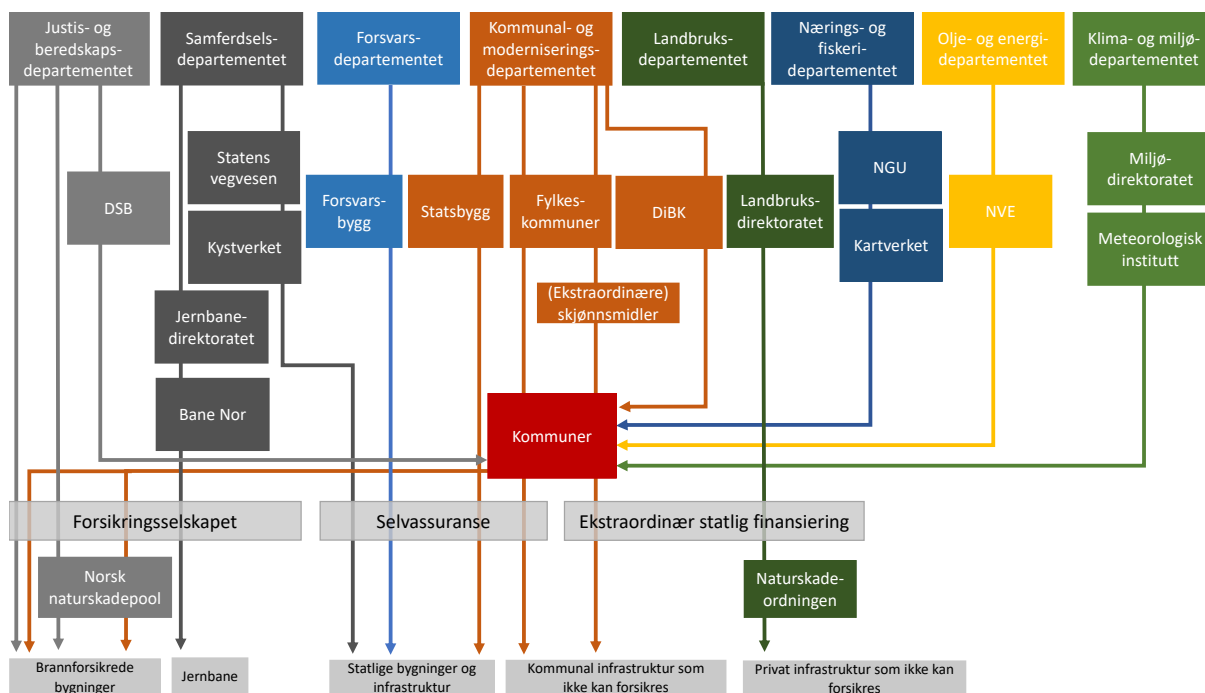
Justis- og beredskapsdepartementet

Samferdselsdepartementet

Forsvarsdepartementet

Kommunal- og moderniseringsdepartementet

Landbruksdepartementet

Nærings- og fiskeridepartementet

Olje- og energidepartementet

Klima- og miljødepartementet

Statens vegvesen

NGU

Miljødirektoratet

DSB

Forsvarsbygg

Statsbygg

Fylkeskommuner

DiBK

Landbruksdirektoratet

NVE

Kystverket

Kartverket

Meteorologisk institutt

(Ekstraordinære) skjønnsmidler

Jernbanedirektoratet

Bane Nor

Kommuner

Forsikringsselskapet

Selvassuranse

Ekstraordinær statlig finansiering

Norsk naturskadepool

Naturskadeordningen

Brannforsikrede bygninger

Jernbane

Statlige bygninger og infrastruktur

Kommunal infrastruktur som ikke kan forsikres

Privat infrastruktur som ikke kan forsikres